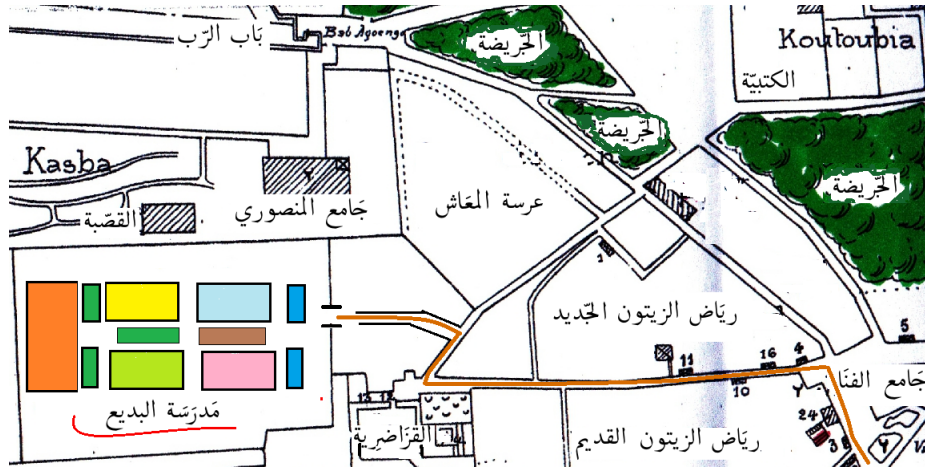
بَاب الرّب
Bab Agoenaou
الجّريضة
Koutoubia
الكتبيّة
الجّريضة
الجّريضة
Kasba
جَامع المنصوري
القصّبة
عرسة المعَاش
2
رِيَاض الزيتون الجّديد
1
5
11
16
4
جَامع الفنَا
10
مَدرَسَة البديع
13
17
القرَاضِرِية
رِيَاض الزيتون القديم
24
3
V